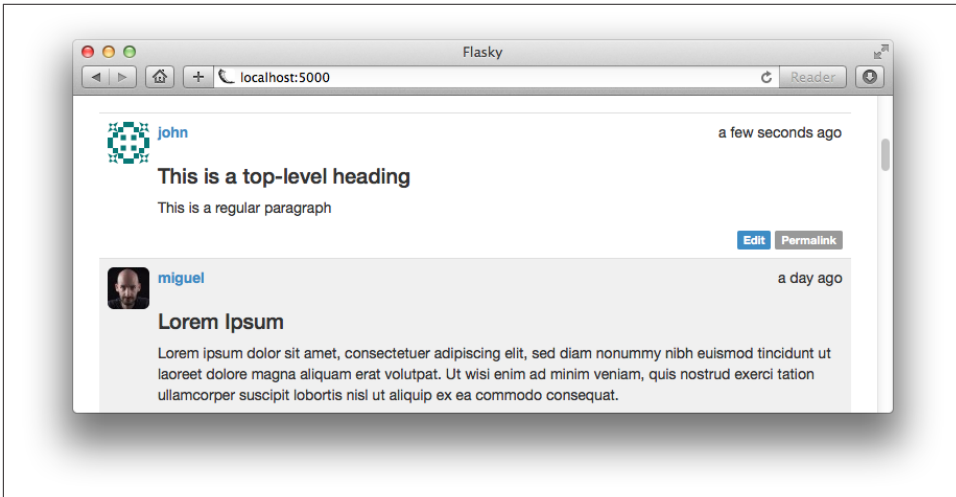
Flasky

localhost:5000

Reader

john

a few seconds ago

This is a top-level heading

This is a regular paragraph

Edit Permalink

miguel

a day ago

Lorem Ipsum

Lorem ipsum dolor sit amet, consectetuer adipiscing elit, sed diam nonummy nibh euismod tincidunt ut laoreet dolore magna aliquam erat volutpat. Ut wisi enim ad minim veniam, quis nostrud exerci tation ullamcorper suscipit lobortis nisl ut aliquip ex ea commodo consequat.